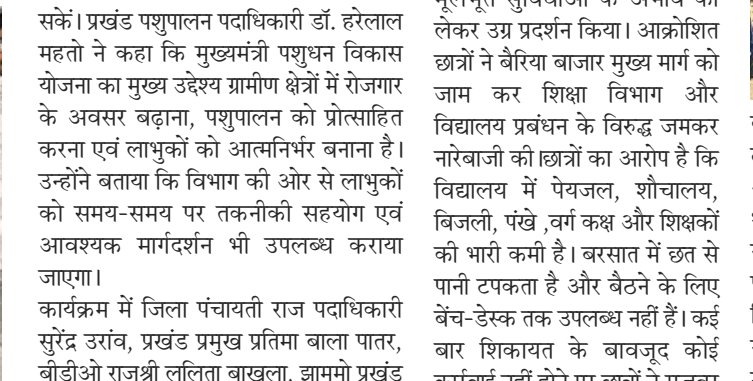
सकें। प्रखंड पशुपालन पदाधिकारी डॉ. हरेलाल महतो ने कहा कि मुख्यमंत्री पशुधन विकास योजना का मुख्य उद्देश्य ग्रामीण क्षेत्रों में रोजगार के अवसर बढ़ाना, पशुपालन को प्रोत्साहित करना एवं लाभुकों को आत्मनिर्भर बनाना है। उन्होंने बताया कि विभाग की ओर से लाभुकों को समय-समय पर तकनीकी सहयोग एवं आवश्यक मार्गदर्शन भी उपलब्ध कराया जाएगा।

कार्यक्रम में जिला पंचायती राज पदाधिकारी सुरेंद्र उरांव, प्रखंड प्रमुख प्रतिमा बाला पातर, बीडीओ राजश्री ललिता बाखला, झामुमो प्रखंड

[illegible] लेकर उग्र प्रदर्शन किया। आक्रोशित छात्रों ने बैरिया बाजार मुख्य मार्ग को जाम कर शिक्षा विभाग और विद्यालय प्रबंधन के विरुद्ध जमकर नारेबाजी की।छात्रों का आरोप है कि विद्यालय में पेयजल, शौचालय, बिजली, पंखे ,वर्ग कक्ष और शिक्षकों की भारी कमी है। बरसात में छत से पानी टपकता है और बैठने के लिए बेंच-डेस्क तक उपलब्ध नहीं हैं। कई बार शिकायत के बावजूद कोई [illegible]